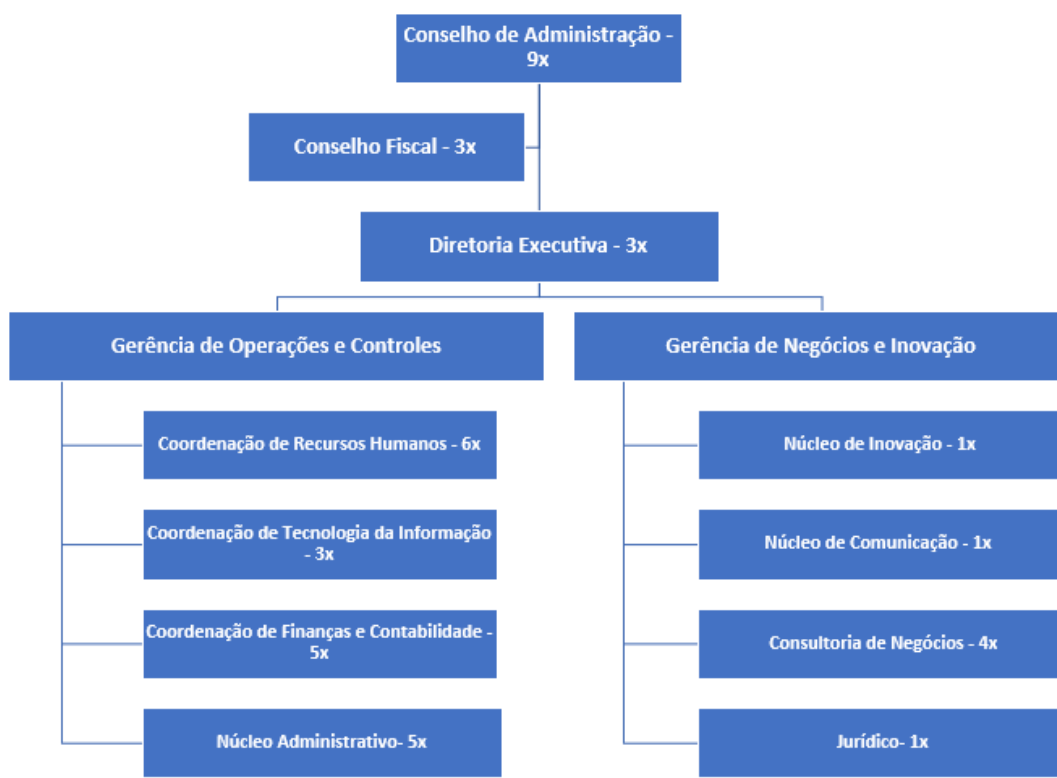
Conselho de Administração - 9x

Conselho Fiscal - 3x

Diretoria Executiva - 3x

Gerência de Operações e Controles

Coordenação de Recursos Humanos - 6x

Coordenação de Tecnologia da Informação - 3x

Coordenação de Finanças e Contabilidade - 5x

Núcleo Administrativo- 5x

Gerência de Negócios e Inovação

Núcleo de Inovação - 1x

Núcleo de Comunicação - 1x

Consultoria de Negócios - 4x

Jurídico- 1x